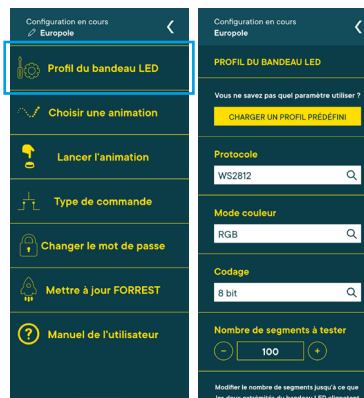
Configuration en cours
Europole

Profil du bandeau LED

Choisir une animation

Lancer l'animation

Type de commande

Changer le mot de passe

Mettre à jour FORREST

Manuel de l'utilisateur

Configuration en cours
Europole

PROFIL DU BANDEAU LED

Vous ne savez pas quel paramètre utiliser ?

CHARGER UN PROFIL PRÉDÉFINI

Protocole

WS2812

Mode couleur

RGB

Codage

8 bit

Nombre de segments à tester

−
100
+

Modifier le nombre de segments jusqu'à ce que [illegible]